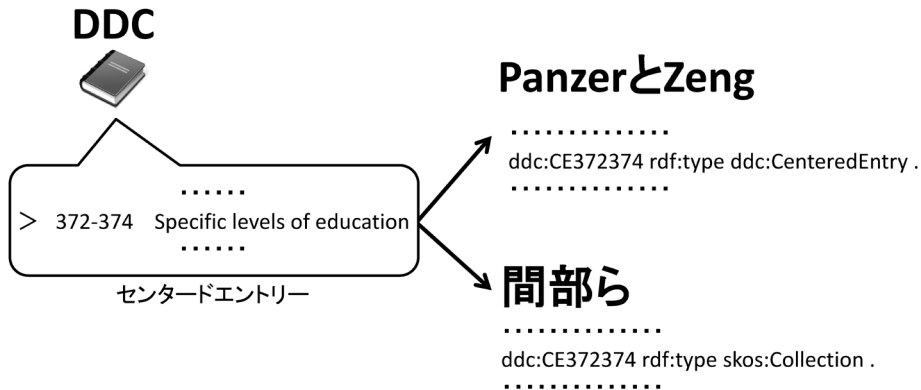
DDC

……

> 372-374 Specific levels of education

……

センタードエントリー

PanzerとZeng

…………

ddc:CE372374 rdf:type ddc:CenteredEntry .

…………

間部ら

…………

ddc:CE372374 rdf:type skos:Collection .

…………